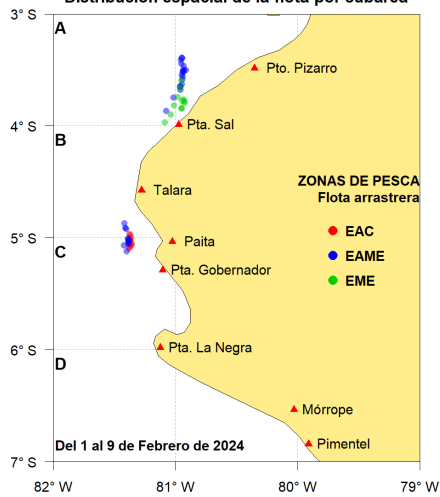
Distribución espacial de la flota por subárea

3° S
A
Pto. Pizarro
4° S
B
Pta. Sal
Talara
ZONAS DE PESCA
Flota arrastrera
5° S
C
Paita
EAC
EAME
Pta. Gobernador
EME
6° S
D
Pta. La Negra
Mórrope
Del 1 al 9 de Febrero de 2024
Pimentel
7° S
82° W
81° W
80° W
79° W